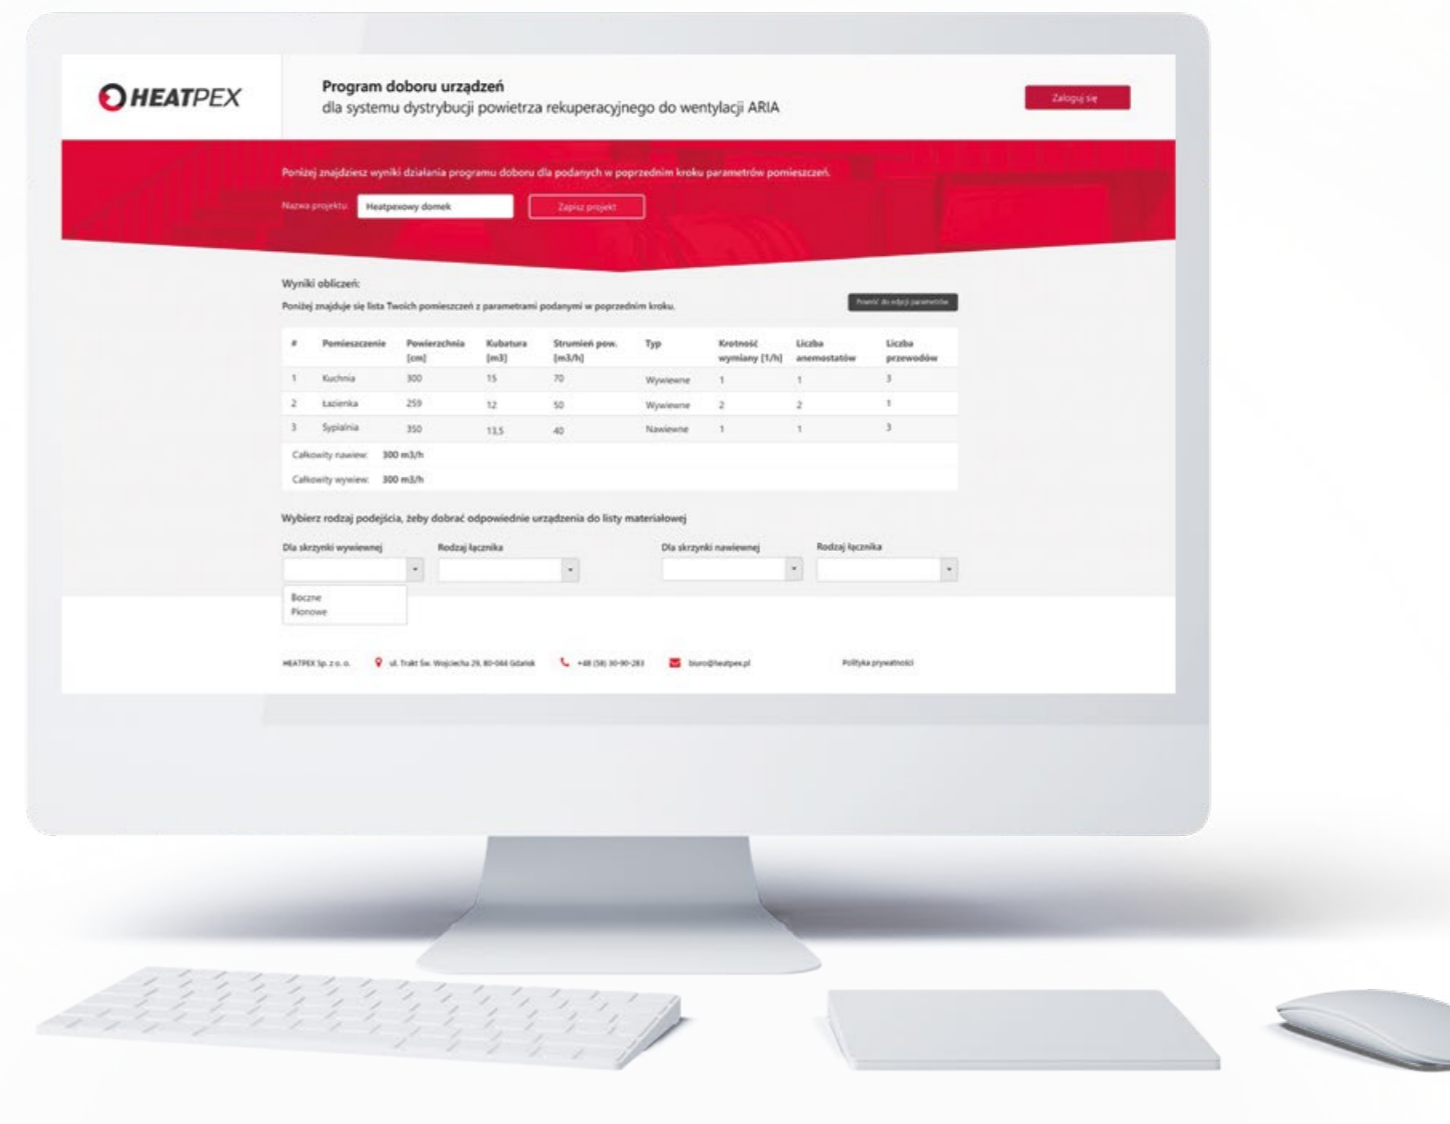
HEATPEX

Program doboru urządzeń
dla systemu dystrybucji powietrza rekuperacyjnego do wentylacji ARIA

Zaloguj się

Poniżej znajdziesz wyniki działania programu doboru dla podanych w poprzednim kroku parametrów pomieszczeń.

Nazwa projektu: Heatpexowy domek

Zapisz projekt

Wyniki obliczeń:

Poniżej znajduje się lista Twoich pomieszczeń z parametrami podanymi w poprzednim kroku.

Powrót do edycji parametrów

| # | Pomieszczenie | Powierzchnia [cm] | Kubatura [m3] | Strumień pow. [m3/h] | Typ | Krotność wymiany [1/h] | Liczba anemostatów | Liczba przewodów |
|---|---|---|---|---|---|---|---|---|
| 1 | Kuchnia | 300 | 15 | 70 | Wywiewne | 1 | 1 | 3 |
| 2 | Łazienka | 259 | 12 | 50 | Wywiewne | 2 | 2 | 1 |
| 3 | Sypialnia | 350 | 13,5 | 40 | Nawiewne | 1 | 1 | 3 |

Całkowity nawiew: 300 m3/h

Całkowity wywiew: 300 m3/h

Wybierz rodzaj podejścia, żeby dobrać odpowiednie urządzenia do listy materiałowej

Dla skrzynki wywiewnej

Rodzaj łącznika

Dla skrzynki nawiewnej

Rodzaj łącznika

Boczne
Pionowe

HEATPEX Sp. z o. o.

ul. Trakt Św. Wojciecha 29, 80-044 Gdańsk

+48 (58) 30-90-283

biuro@heatpex.pl

Polityka prywatności